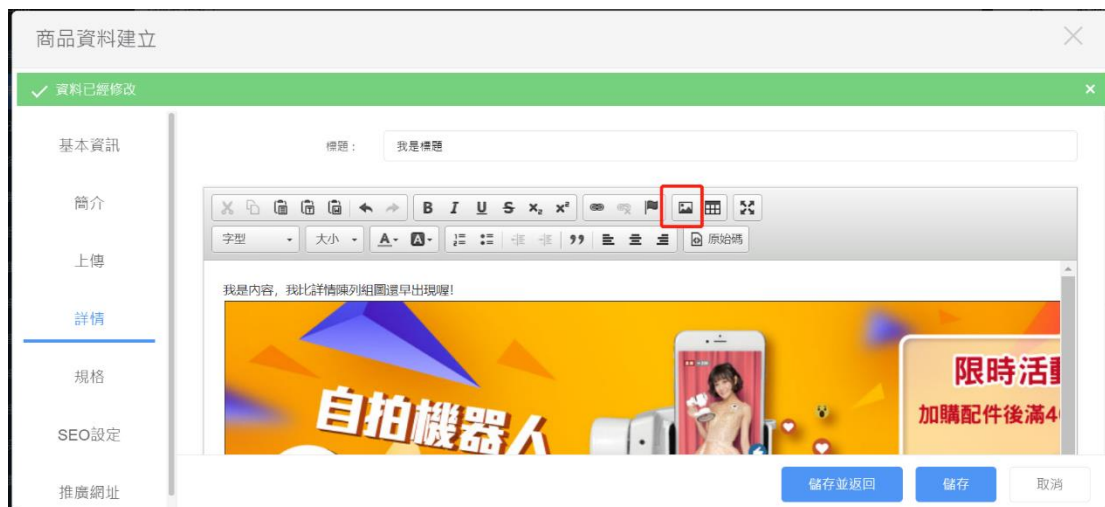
商品資料建立

✓ 資料已經修改

基本資訊

簡介

上傳

詳情

規格

SEO設定

推廣網址

標題： 我是標題

B I U S $x_2$ $x^2$

字型 大小 原始碼

我是內容，我比詳情陳列組圖還早出現喔!

自拍機器人

限時活動

加購配件後滿4

儲存並返回 儲存 取消